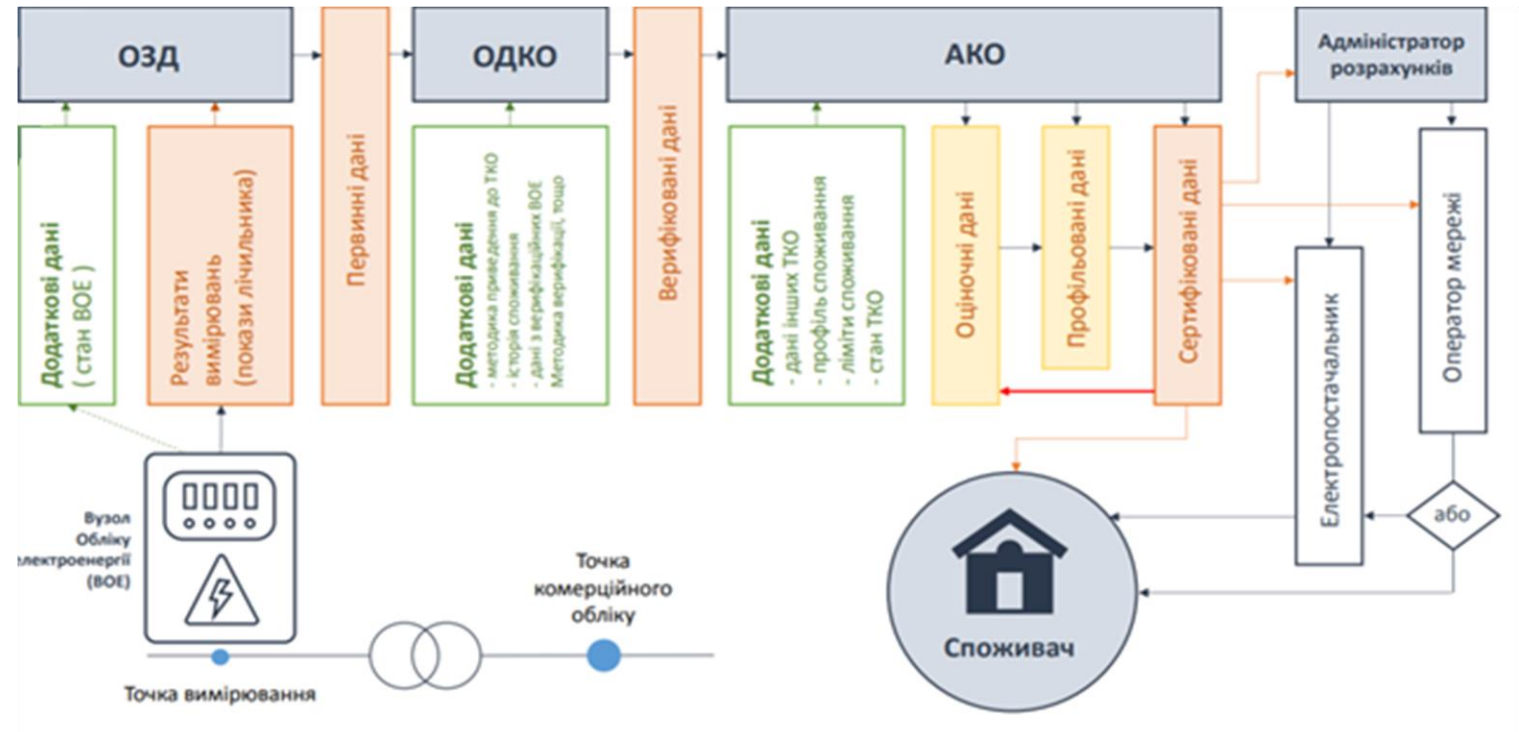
ОЗД

Первинні дані

ОДКО

Верифіковані дані

АКО

Адміністратор розрахунків

Додаткові дані ( стан ВОЕ )

Результати вимірювань (покази лічильника)

Додаткові дані
- методика приведення до ТКО
- історія споживання
- дані з верифікаційних ВОЕ
Методика верифікації, тощо

Додаткові дані
- дані інших ТКО
- профіль споживання
- ліміти споживання
- стан ТКО

Оціночні дані

Профільовані дані

Сертифіковані дані

Оператор мережі

Електропостачальник

або

Вузол Обліку електроенергії (ВОЕ)

Точка комерційного обліку

Точка вимірювання

Споживач